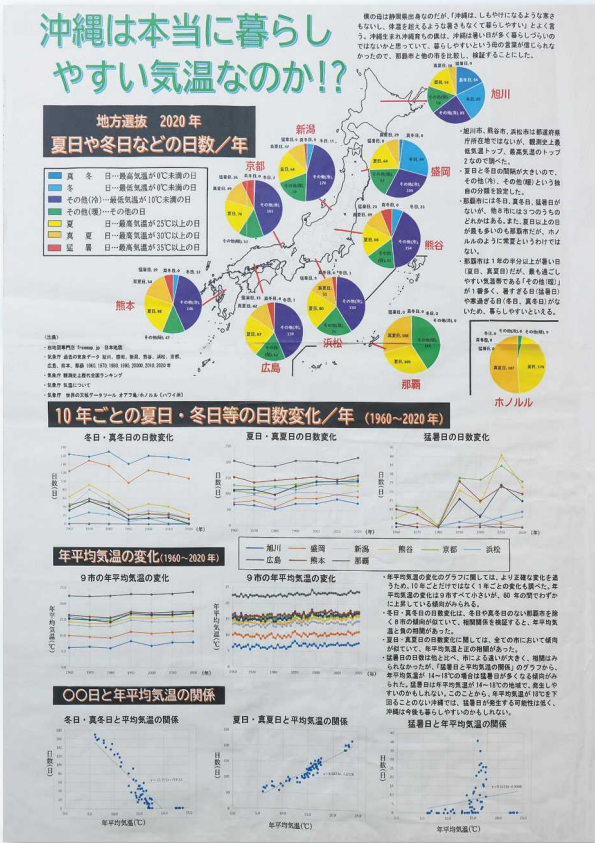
沖縄は本当に暮らしやすい気温なのか!?

僕の母は静岡県出身なのだが、「沖縄は、しもやけになるような寒さもないし、体温を超えるような暑さもなくて暮らしやすい」とよく言う。沖縄生まれ沖縄育ちの僕は、沖縄は暑い日が多く暮らしづらいのではないかと思っていて、暮らしやすいという母の言葉が信じられなかったので、那覇市と他の市を比較し、検証することにした。

地方選抜　2020 年
夏日や冬日などの日数／年

| | |
|---|---|
| 真　冬　日 | …最高気温が 0℃未満の日 |
| 冬　　　日 | …最低気温が 0℃未満の日 |
| その他(冷) | …最低気温が 10℃未満の日 |
| その他(暖) | …その他の日 |
| 夏　　　日 | …最高気温が 25℃以上の日 |
| 真　夏　日 | …最高気温が 30℃以上の日 |
| 猛　暑　日 | …最高気温が 35℃以上の日 |

旭川　盛岡　新潟　京都　熊谷　熊本　浜松　広島　那覇　ホノルル

・旭川市、熊谷市、浜松市は都道府県庁所在地ではないが、観測史上最低気温トップ、最高気温のトップ２なので調べた。
・夏日と冬日の間隔が大きいので、その他(冷)、その他(暖)という独自の分類を設定した。
・那覇市には冬日、真冬日、猛暑日がないが、他８市には３つのうちのどれかがある。また、夏日以上の日が最も多いのも那覇市だが、ホノルルのように常夏というわけではない。
・那覇市は１年の半分以上が暑い日(夏日、真夏日)だが、最も過ごしやすい気温帯である「その他(暖)」が１番多く、寒すぎる日(猛暑日)や寒過ぎる日(冬日、真冬日)がないため、暮らしやすいといえる。

(出典)
・地図…白地図専門店 ©freemap.jp 日本地図
・気象庁 過去の気象データ 旭川、盛岡、新潟、熊谷、京都、浜松、広島、熊本、那覇 1960, 1970, 1980, 1990, 2000, 2010, 2020 年
・気象庁 観測史上歴代全国ランキング
・気象庁 気温について
・気象庁 世界の天候データツール オアフ島／ホノルル（ハワイ州）

10 年ごとの夏日・冬日等の日数変化／年 (1960〜2020 年)

冬日・真冬日の日数変化
夏日・真夏日の日数変化
猛暑日の日数変化
日数（日）
(年)

| 旭川 | 盛岡 | 新潟 | 熊谷 | 京都 | 浜松 |
|---|---|---|---|---|---|
| 広島 | 熊本 | 那覇 | | | |

年平均気温の変化 (1960〜2020 年)

９市の年平均気温の変化
９市の年平均気温の変化
年平均気温（℃）
(年)

・年平均気温の変化のグラフに関しては、より正確な変化を調べるため、10 年ごとだけではなく１年ごとの変化も調べた。年平均気温の変化は９市すべて小さいが、60 年の間でわずかに上昇している傾向がみられる。
・冬日・真冬日の日数変化は、冬日や真冬日のない那覇市を除く８市の傾向が似ていて、相関関係を検証すると、年平均気温と負の相関があった。
・夏日・真夏日の日数変化に関しては、全ての市において傾向が似ていて、年平均気温と正の相関があった。
・猛暑日の日数は他と比べ、年による違いが大きく、相関はみられなかったが、「猛暑日と平均気温の関係」のグラフから、年平均気温が 14〜18℃の場合は猛暑日が多くなる傾向がみられた。猛暑日は年平均気温が 14〜18℃の地域で、発生しやすいのかもしれない。このことから、年平均気温が 18℃を下回ることのない沖縄では、猛暑日が発生する可能性は低く、沖縄は今後も暮らしやすいのかもしれない。

〇〇日と年平均気温の関係

冬日・真冬日と平均気温の関係
夏日・真夏日と平均気温の関係
猛暑日と年平均気温の関係
日数（日）
年平均気温（℃）